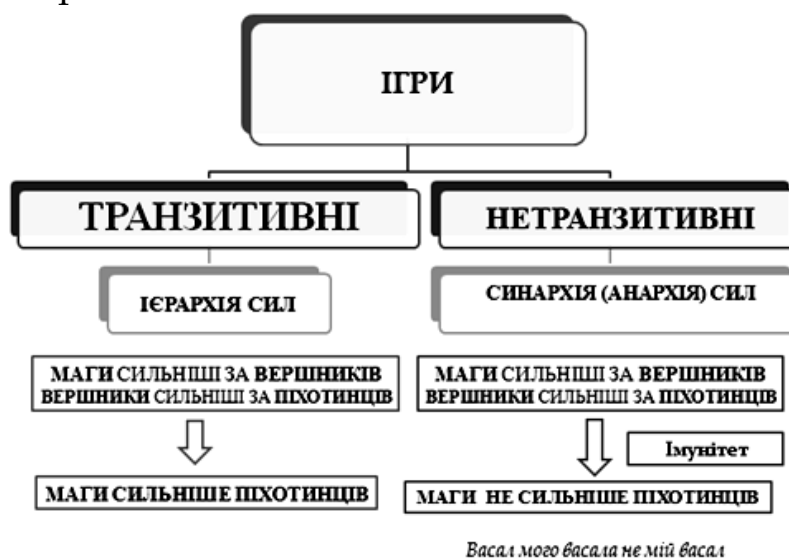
ІГРИ

ТРАНЗИТИВНІ

НЕТРАНЗИТИВНІ

ІЄРАРХІЯ СИЛ

СИНАРХІЯ (АНАРХІЯ) СИЛ

МАГИ СИЛЬНІШІ ЗА ВЕРШНИКІВ ВЕРШНИКИ СИЛЬНІШІ ЗА ПІХОТИНЦІВ

МАГИ СИЛЬНІШІ ЗА ВЕРШНИКІВ ВЕРШНИКИ СИЛЬНІШІ ЗА ПІХОТИНЦІВ

Імунітет

МАГИ СИЛЬНІШЕ ПІХОТИНЦІВ

МАГИ НЕ СИЛЬНІШЕ ПІХОТИНЦІВ

Васал мого васала не мій васал